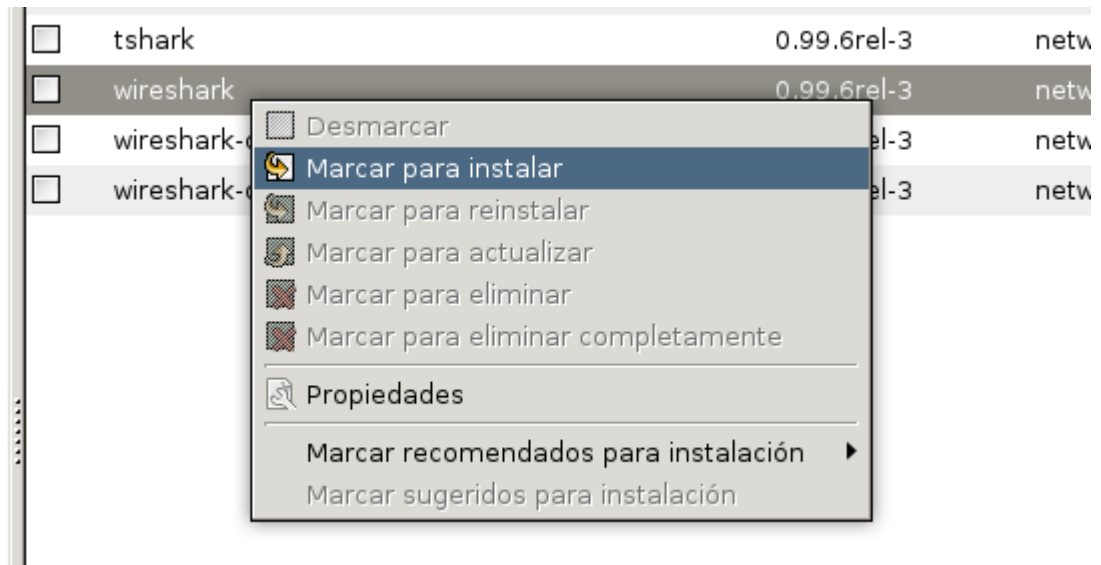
| | | | |
|---|---|---|---|
| ☐ | tshark | 0.99.6rel-3 | netw |
| ☐ | wireshark | 0.99.6rel-3 | netw |
| ☐ | wireshark-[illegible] | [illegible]el-3 | netw |
| ☐ | wireshark-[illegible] | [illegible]el-3 | netw |

Desmarcar
Marcar para instalar
Marcar para reinstalar
Marcar para actualizar
Marcar para eliminar
Marcar para eliminar completamente
Propiedades
Marcar recomendados para instalación
Marcar sugeridos para instalación